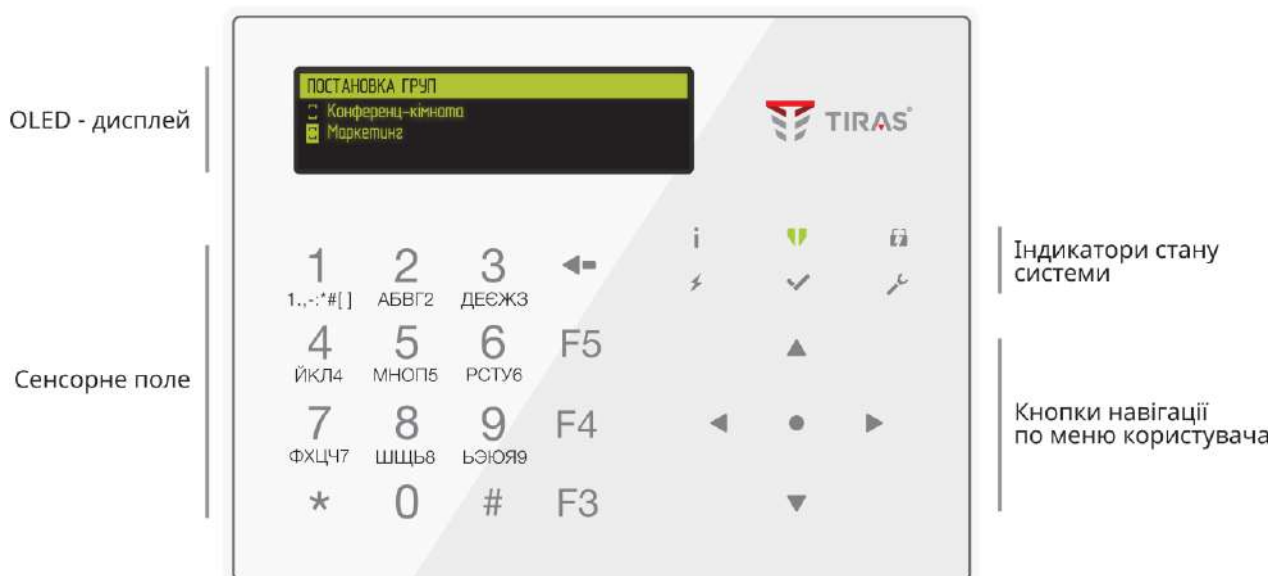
OLED - дисплей

ПОСТАНОВКА ГРУП
Конференц-кімната
Маркетинг

TIRAS

Індикатори стану системи

Сенсорне поле

1
1.,-:*#[ ]
2
АБВГ2
3
ДЕЄЖЗ

4
ЙКЛ4
5
МНОП5
6
РСТУ6
F5

7
ФХЦЧ7
8
ШЩЬ8
9
ЬЭЮЯ9
F4

*
0
#
F3

Кнопки навігації по меню користувача